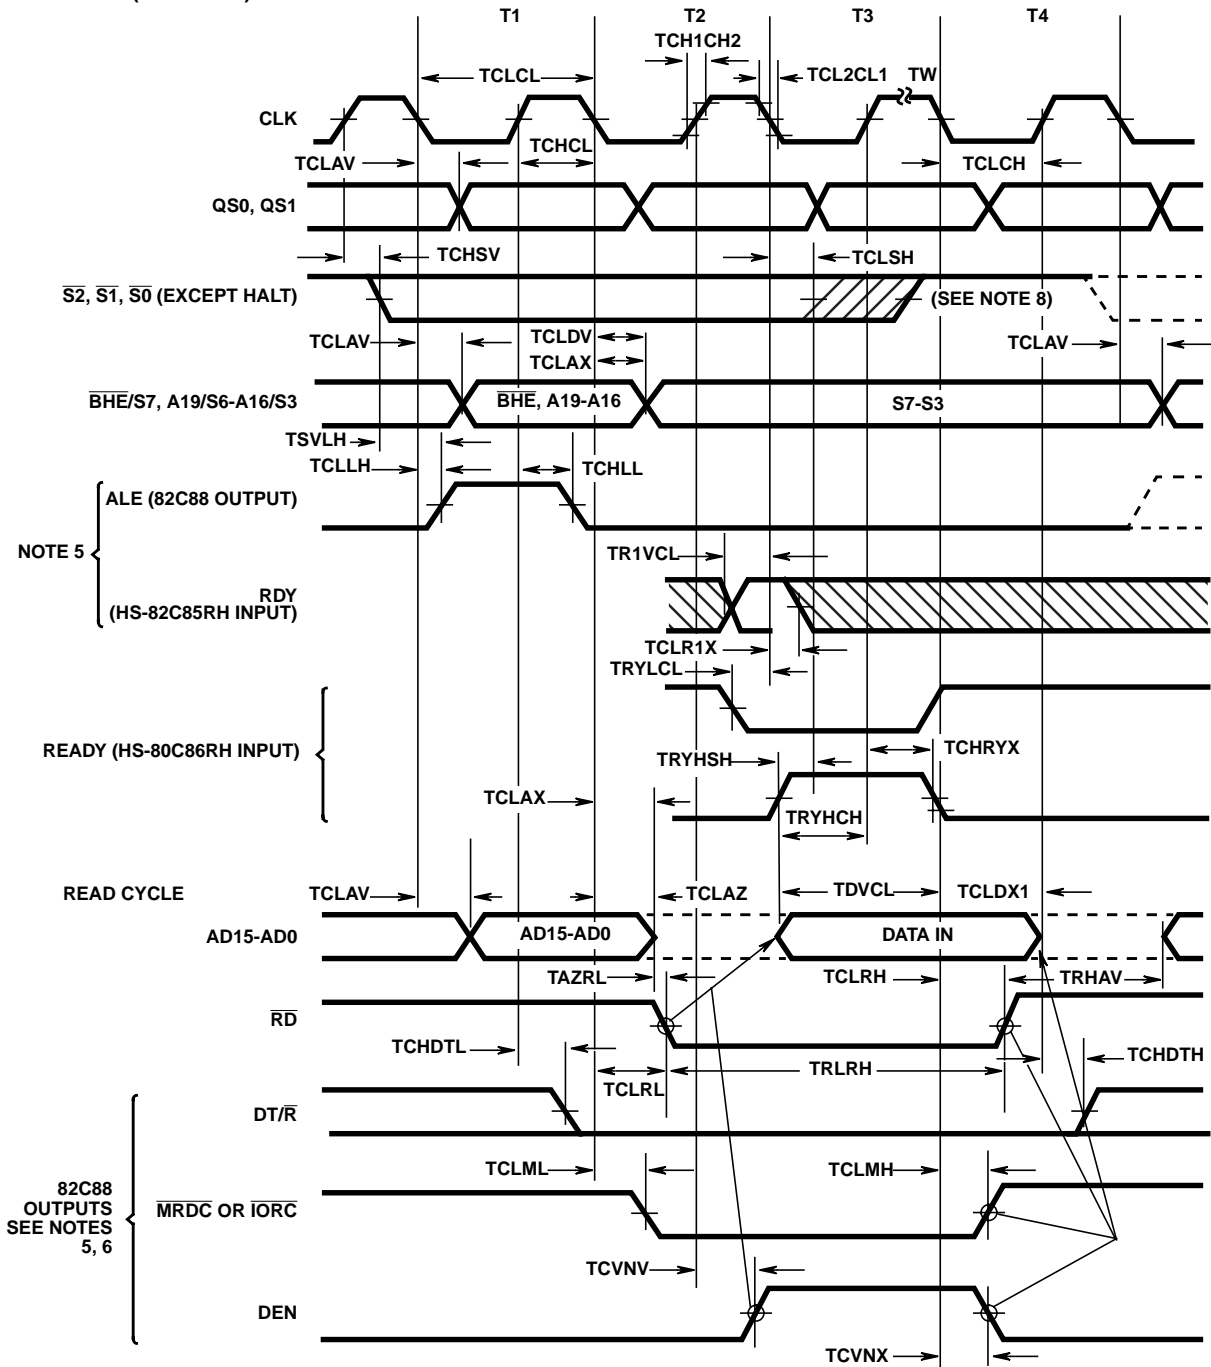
T1
T2
T3
T4
TCH1CH2
TCL2CL1
TW
TCLCL
CLK
TCHCL
TCLAV
TCLCH
QS0, QS1
TCHSV
TCLSH
$\overline{S2}$, $\overline{S1}$, $\overline{S0}$ (EXCEPT HALT)
(SEE NOTE 8)
TCLDV
TCLAV
TCLAX
TCLAV
$\overline{BHE}$/S7, A19/S6-A16/S3
$\overline{BHE}$, A19-A16
S7-S3
TSVLH
TCLLH
TCHLL
ALE (82C88 OUTPUT)
NOTE 5
TR1VCL
RDY (HS-82C85RH INPUT)
TCLR1X
TRYLCL
READY (HS-80C86RH INPUT)
TCHRYX
TRYHSH
TCLAX
TRYHCH
READ CYCLE
TCLAV
TCLAZ
TDVCL
TCLDX1
AD15-AD0
AD15-AD0
DATA IN
TAZRL
TCLRH
TRHAV
$\overline{RD}$
TCHDTL
TCHDTH
TCLRL
TRLRH
DT/$\overline{R}$
TCLML
TCLMH
82C88 OUTPUTS SEE NOTES 5, 6
$\overline{MRDC}$ OR $\overline{IORC}$
TCVNV
DEN
TCVNX